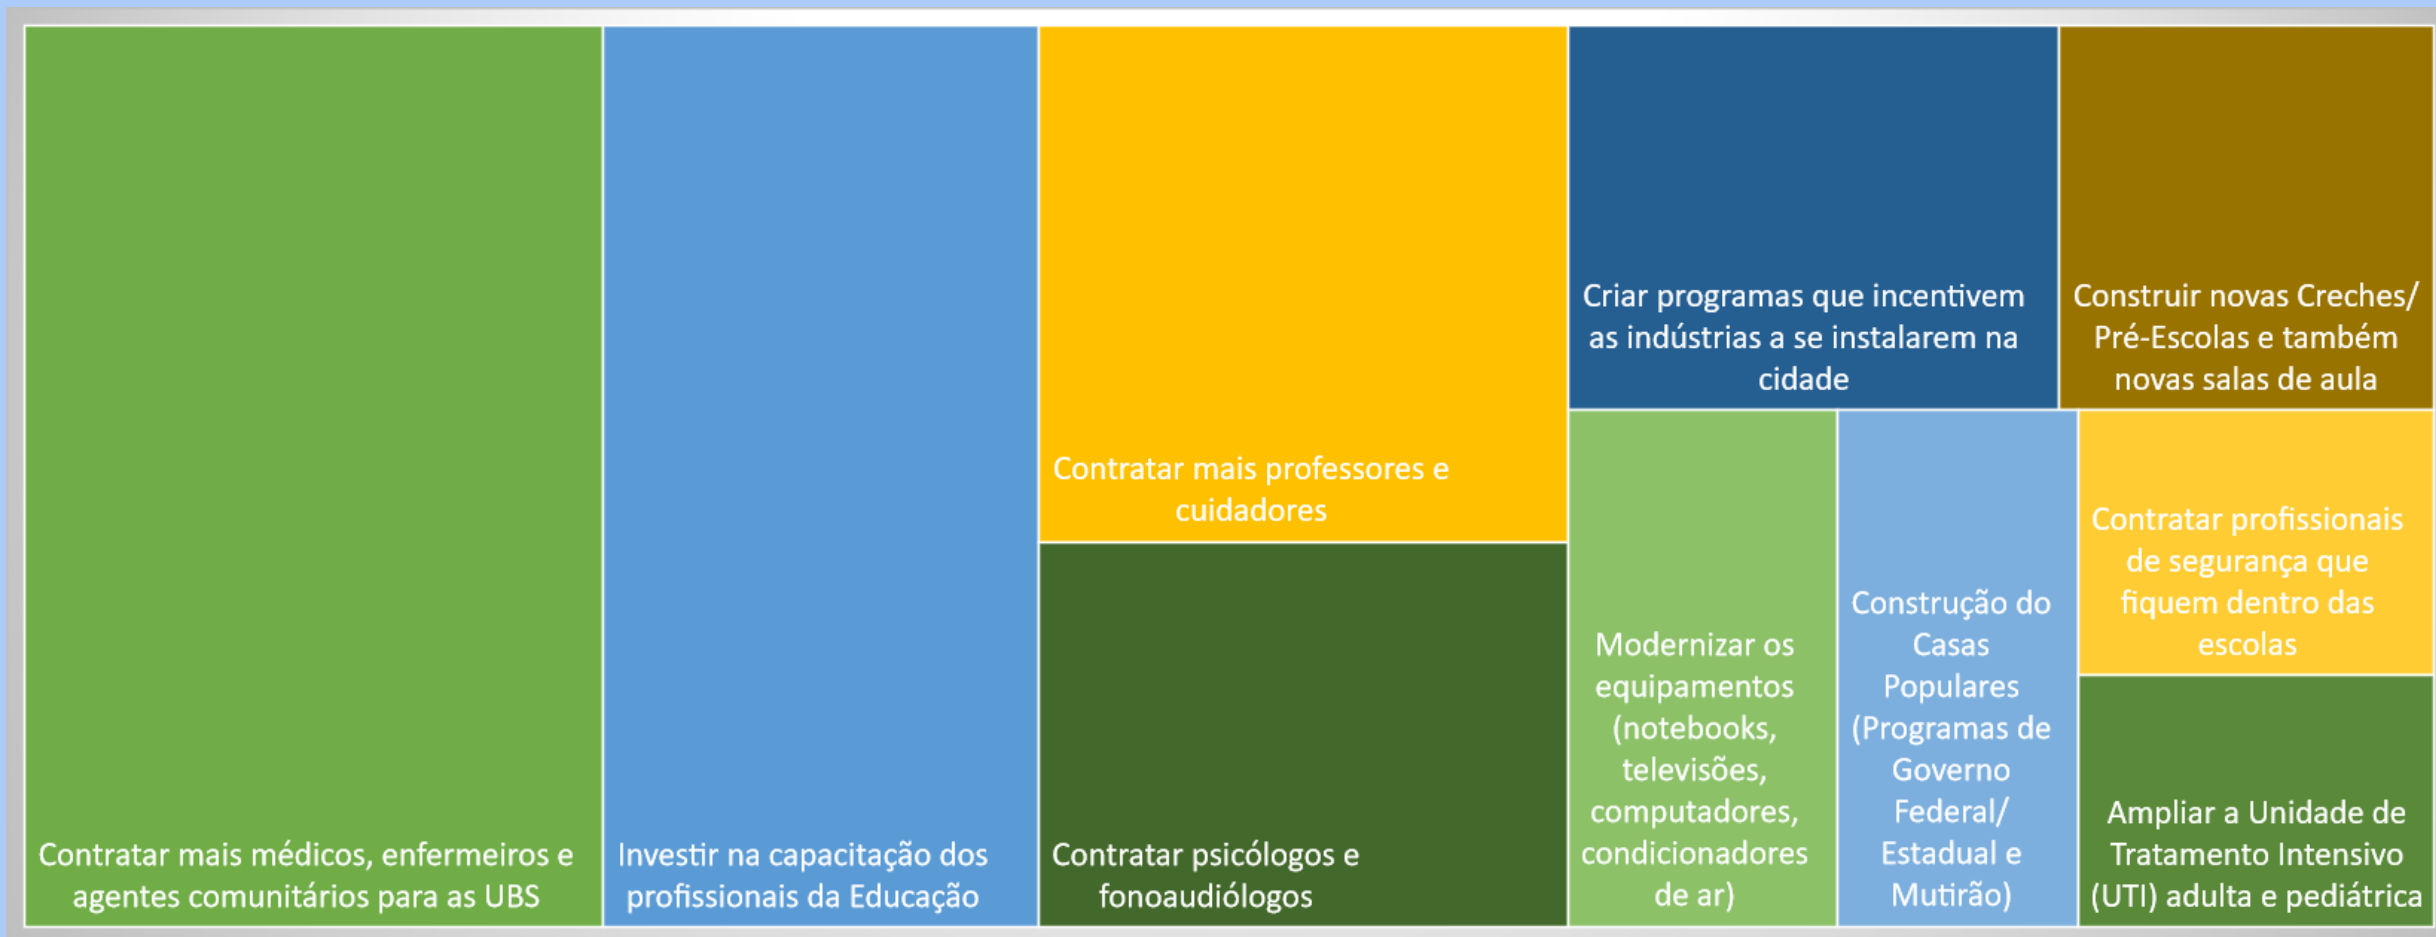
Contratar mais médicos, enfermeiros e agentes comunitários para as UBS

Investir na capacitação dos profissionais da Educação

Contratar mais professores e cuidadores

Contratar psicólogos e fonoaudiólogos

Criar programas que incentivem as indústrias a se instalarem na cidade

Construir novas Creches/ Pré-Escolas e também novas salas de aula

Modernizar os equipamentos (notebooks, televisões, computadores, condicionadores de ar)

Construção do Casas Populares (Programas de Governo Federal/ Estadual e Mutirão)

Contratar profissionais de segurança que fiquem dentro das escolas

Ampliar a Unidade de Tratamento Intensivo (UTI) adulta e pediátrica